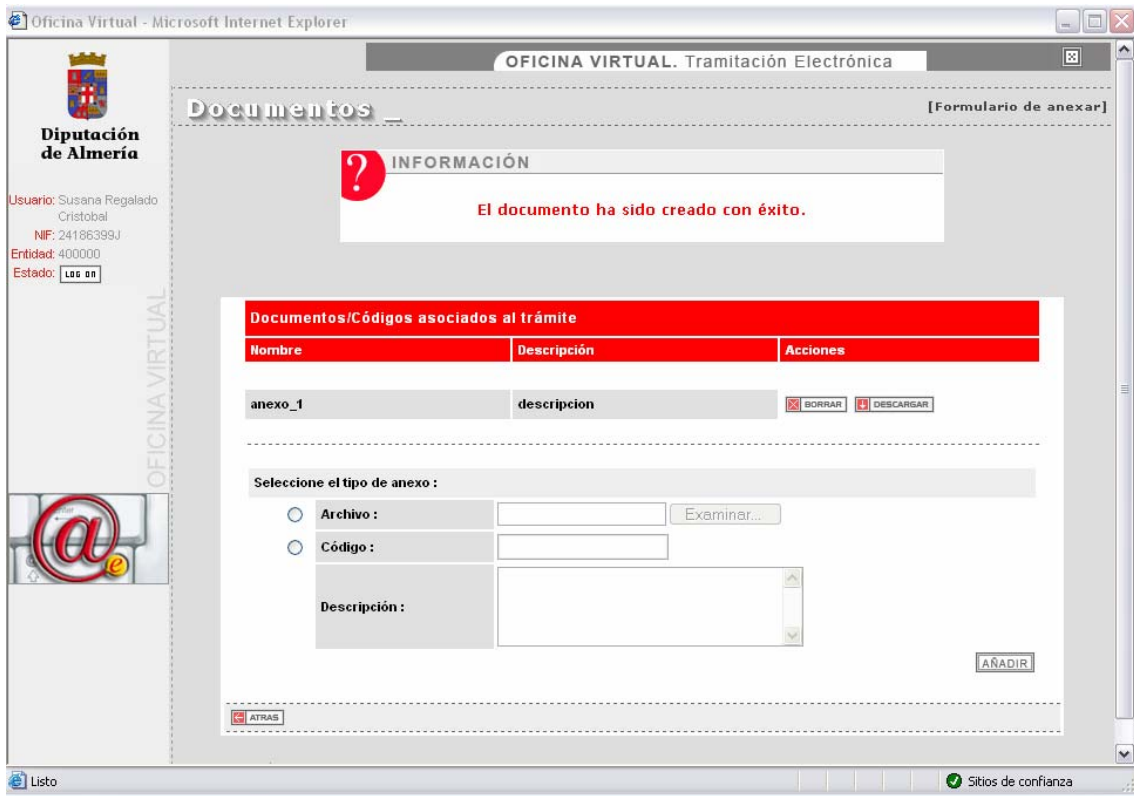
Oficina Virtual - Microsoft Internet Explorer

OFICINA VIRTUAL. Tramitación Electrónica

Diputación de Almería

Usuario: Susana Regalado Cristobal
NIF: 24186399J
Entidad: 400000
Estado: LOG ON

OFICINA VIRTUAL

Documentos _

[Formulario de anexar]

INFORMACIÓN

El documento ha sido creado con éxito.

Documentos/Códigos asociados al trámite

| Nombre | Descripción | Acciones |
|---|---|---|
| anexo_1 | descripcion | BORRAR DESCARGAR |

Seleccione el tipo de anexo :

Archivo : Examinar...

Código :

Descripción :

AÑADIR

ATRAS

Listo

Sitios de confianza